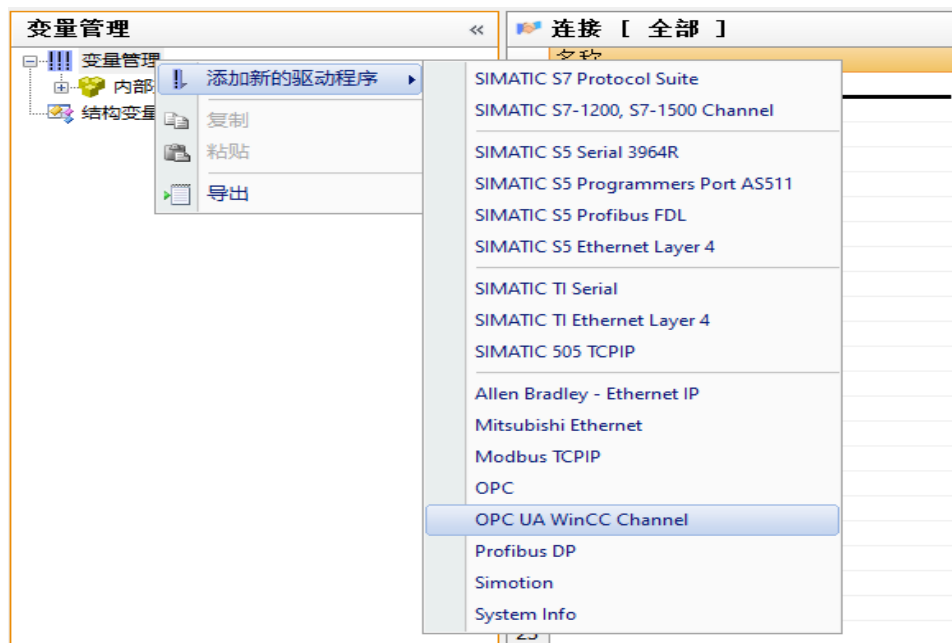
变量管理 «

变量管理

内部

结构变量

连接 [ 全部 ]

名称

添加新的驱动程序

复制

粘贴

导出

SIMATIC S7 Protocol Suite
SIMATIC S7-1200, S7-1500 Channel

SIMATIC S5 Serial 3964R
SIMATIC S5 Programmers Port AS511
SIMATIC S5 Profibus FDL
SIMATIC S5 Ethernet Layer 4

SIMATIC TI Serial
SIMATIC TI Ethernet Layer 4
SIMATIC 505 TCPIP

Allen Bradley - Ethernet IP
Mitsubishi Ethernet
Modbus TCPIP
OPC
OPC UA WinCC Channel
Profibus DP
Simotion
System Info

23